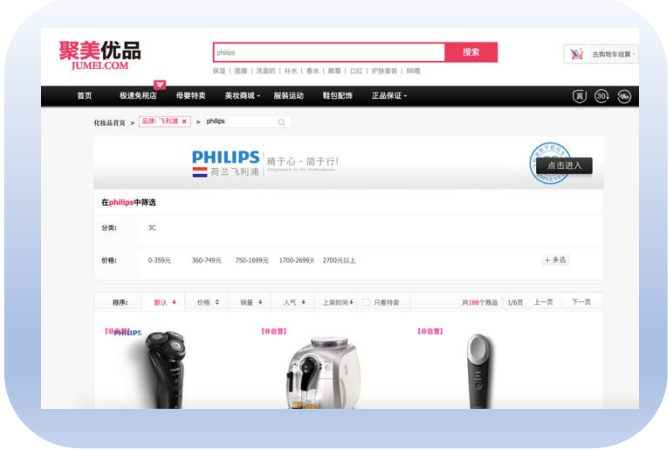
聚美优品
JUMEI.COM

philips

搜索

保湿 | 面膜 | 洗面奶 | 补水 | 香水 | 眼霜 | 口红 | 护肤套装 | BB霜

去购物车结算

首页 极速免税店 母婴特卖 美妆商城 服装运动 鞋包配饰 正品保证

化妆品首页 > 品牌: 飞利浦 × > philips

PHILIPS 荷兰飞利浦 精于心·简于行! Originated in the Netherlands

点击进入

在philips中筛选

分类: 3C

价格: 0-359元 360-749元 750-1699元 1700-2699元 2700元以上

+ 多选

排序: 默认 价格 销量 人气 上架时间 只看特卖

共188个商品 1/6页 上一页 下一页

【非自营】 PHILIPS

【非自营】

【非自营】